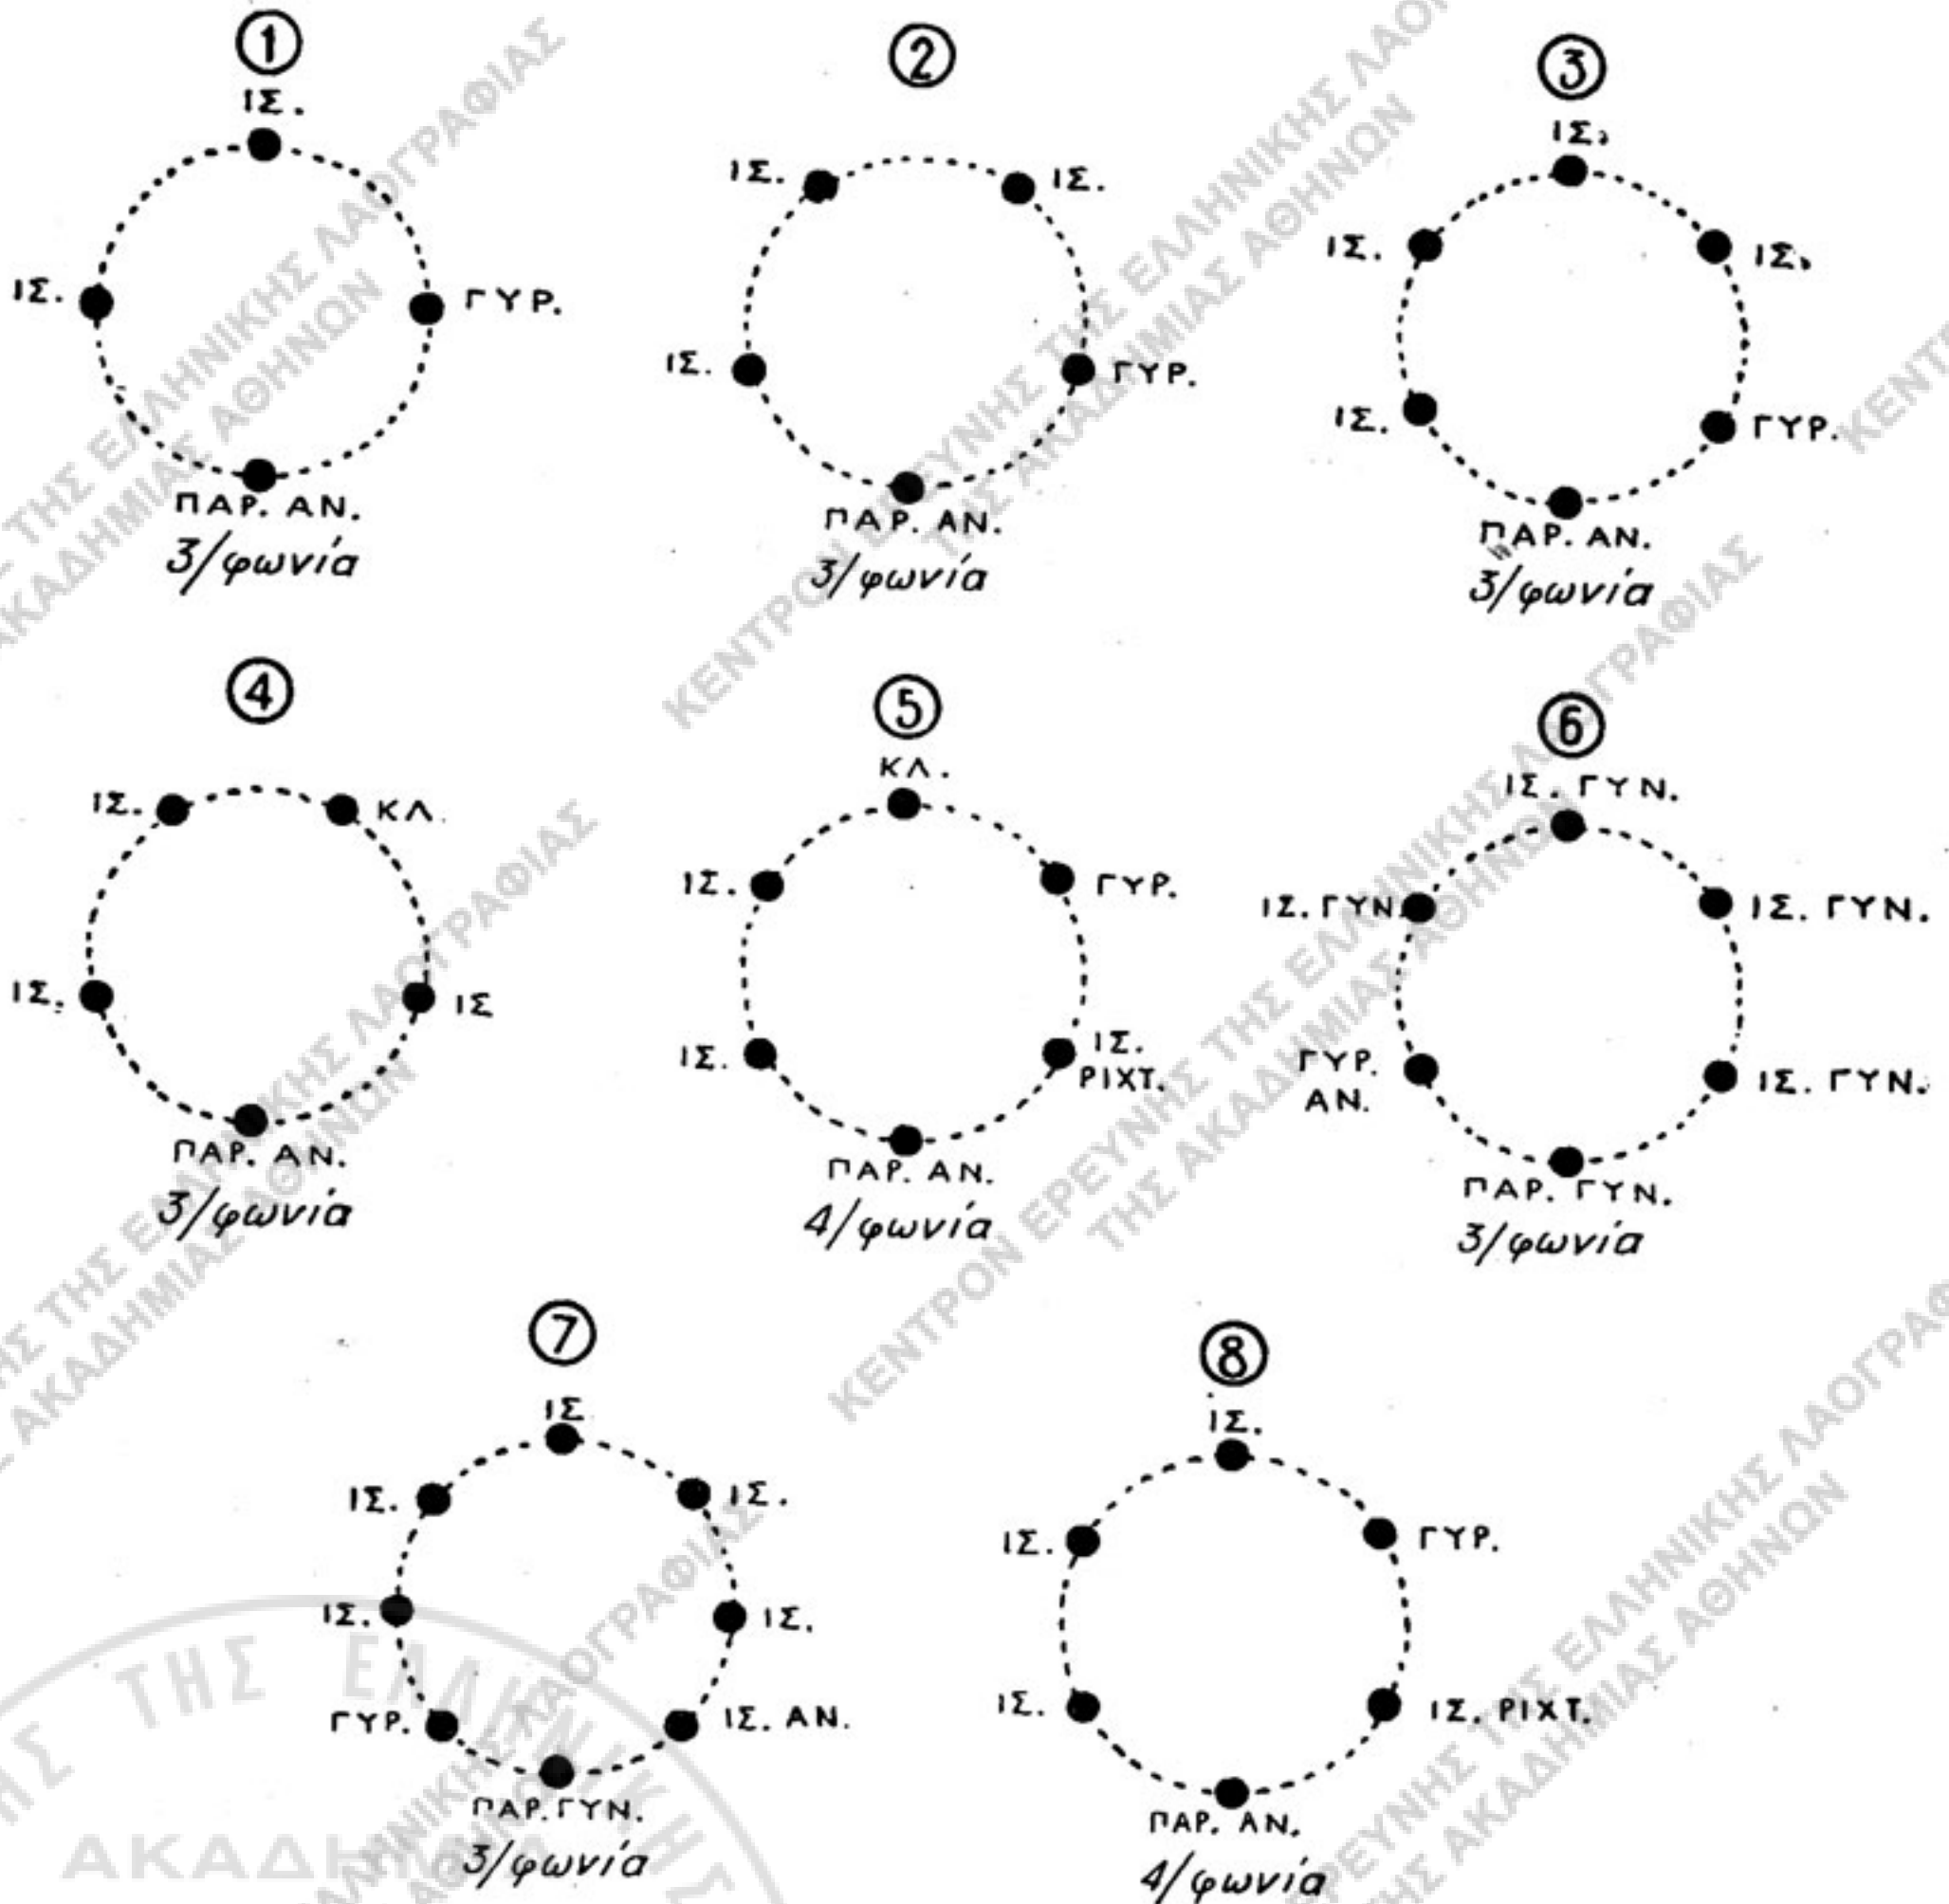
①
ΙΣ.
ΙΣ.
ΓΥΡ.
ΠΑΡ. ΑΝ.
3/φωνία

②
ΙΣ.
ΙΣ.
ΙΣ.
ΓΥΡ.
ΠΑΡ. ΑΝ.
3/φωνία

③
ΙΣ.
ΙΣ.
ΙΣ.
ΙΣ.
ΓΥΡ.
ΠΑΡ. ΑΝ.
3/φωνία

④
ΙΣ.
ΚΛ.
ΙΣ.
ΙΣ
ΠΑΡ. ΑΝ.
3/φωνία

⑤
ΚΛ.
ΙΣ.
ΓΥΡ.
ΙΣ.
ΙΣ. ΡΙΧΤ.
ΠΑΡ. ΑΝ.
4/φωνία

⑥
ΙΣ. ΓΥΝ.
ΙΣ. ΓΥΝ.
ΙΣ. ΓΥΝ.
ΓΥΡ. ΑΝ.
ΙΣ. ΓΥΝ.
ΠΑΡ. ΓΥΝ.
3/φωνία

⑦
ΙΣ
ΙΣ.
ΙΣ.
ΙΣ.
ΙΣ.
ΓΥΡ.
ΙΣ. ΑΝ.
ΠΑΡ. ΓΥΝ.
3/φωνία

⑧
ΙΣ.
ΙΣ.
ΓΥΡ.
ΙΣ.
ΙΣ. ΡΙΧΤ.
ΠΑΡ. ΑΝ.
4/φωνία

ΚΕΝΤΡΟΝ ΕΡΕΥΝΗΣ ΤΗΣ ΕΛΛΗΝΙΚΗΣ ΛΑΟΓΡΑΦΙΑΣ ΤΗΣ ΑΚΑΔΗΜΙΑΣ ΑΘΗΝΩΝ
ΤΗΣ ΕΛΛ ΑΚΑΔ